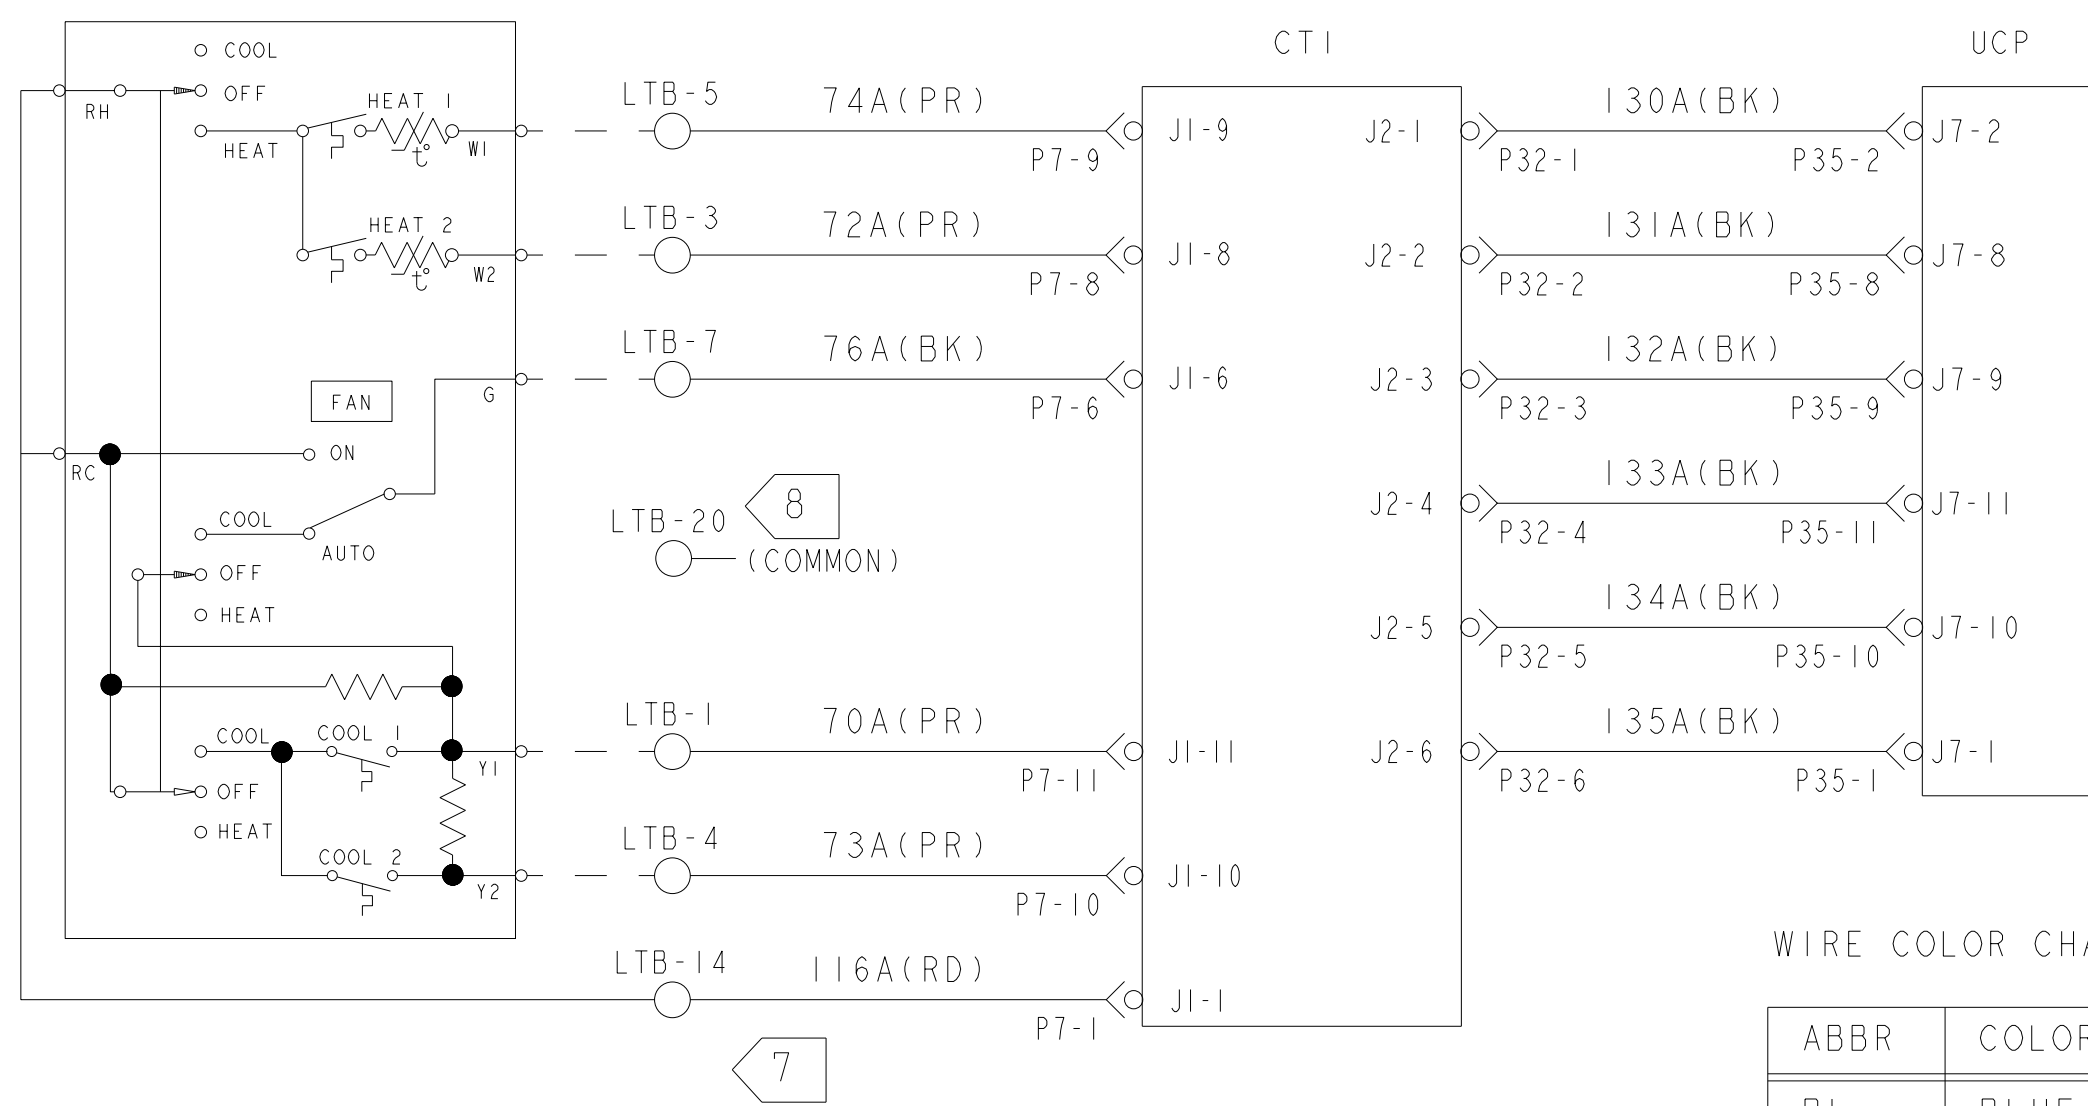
COOL
OFF
RH
HEAT
HEAT 1
t°
W1
HEAT 2
t°
W2
FAN
G
RC
ON
COOL
AUTO
OFF
HEAT
COOL
COOL 1
Y1
OFF
HEAT
COOL 2
Y2

LTB-5
74A(PR)
P7-9
LTB-3
72A(PR)
P7-8
LTB-7
76A(BK)
P7-6
LTB-20
8
(COMMON)
LTB-1
70A(PR)
P7-11
LTB-4
73A(PR)
P7-10
LTB-14
116A(RD)
P7-1
7

CT1
J1-9
J1-8
J1-6
J1-11
J1-10
J1-1
J2-1
J2-2
J2-3
J2-4
J2-5
J2-6

130A(BK)
P32-1
P35-2
131A(BK)
P32-2
P35-8
132A(BK)
P32-3
P35-9
133A(BK)
P32-4
P35-11
134A(BK)
P32-5
P35-10
135A(BK)
P32-6
P35-1

UCP
J7-2
J7-8
J7-9
J7-11
J7-10
J7-1

WIRE COLOR CH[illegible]

| ABBR | COLO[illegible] |
|---|---|
| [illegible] | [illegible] |